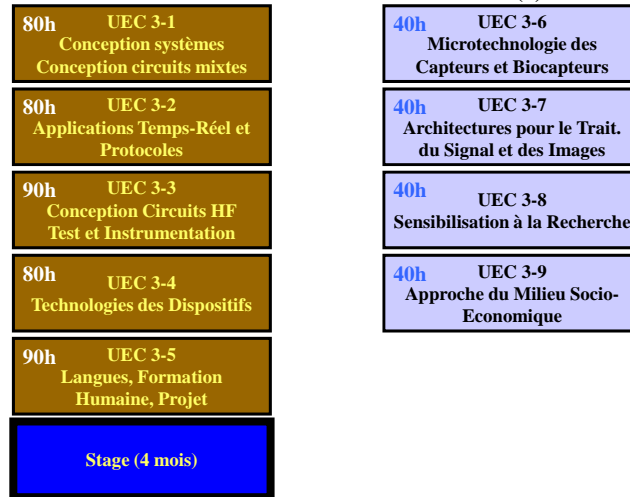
80h UEC 3-1
Conception systèmes
Conception circuits mixtes

80h UEC 3-2
Applications Temps-Réel et Protocoles

90h UEC 3-3
Conception Circuits HF
Test et Instrumentation

80h UEC 3-4
Technologies des Dispositifs

90h UEC 3-5
Langues, Formation Humaine, Projet

Stage (4 mois)

40h UEC 3-6
Microtechnologie des Capteurs et Biocapteurs

40h UEC 3-7
Architectures pour le Trait. du Signal et des Images

40h UEC 3-8
Sensibilisation à la Recherche

40h UEC 3-9
Approche du Milieu Socio-Economique